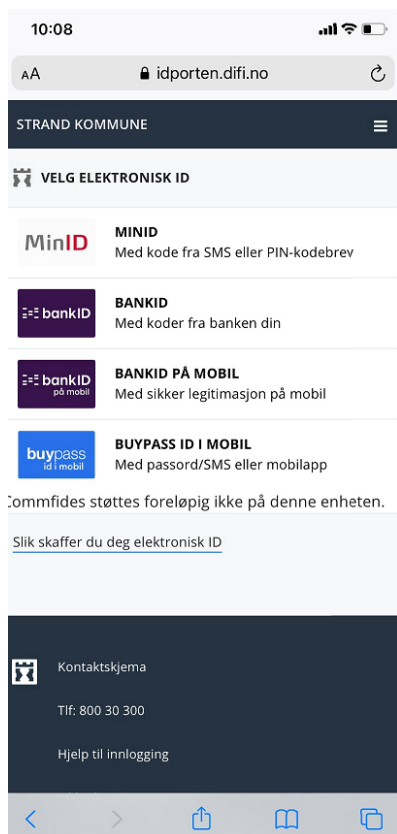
10:08

AA idporten.difi.no

STRAND KOMMUNE

VELG ELEKTRONISK ID

MinID
MINID
Med kode fra SMS eller PIN-kodebrev

bankID
BANKID
Med koder fra banken din

bankID på mobil
BANKID PÅ MOBIL
Med sikker legitimasjon på mobil

buypass id i mobil
BUYPASS ID I MOBIL
Med passord/SMS eller mobilapp

Commfides støttes foreløpig ikke på denne enheten.

Slik skaffer du deg elektronisk ID

Kontaktskjema

Tlf: 800 30 300

Hjelp til innlogging